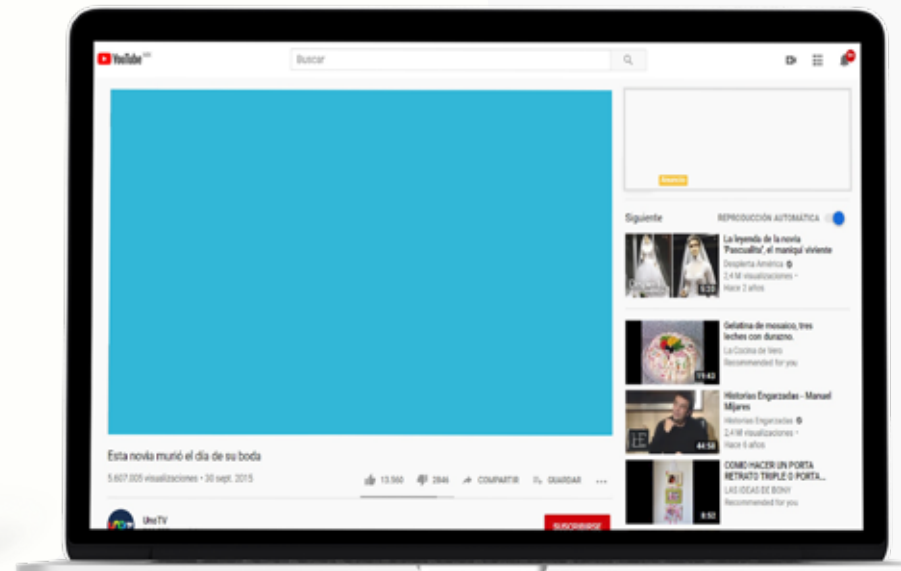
YouTube MX

Buscar

Anuncio

Siguiente

REPRODUCCIÓN AUTOMÁTICA

La leyenda de la novia "Pascualita", el maniquí viviente
Despierta América
2.4 M visualizaciones •
Hace 2 años
5:33

Gelatina de mosaico, tres leches con durazno.
La Cocina de Vero
Recommended for you
11:43

Historias Engarzadas - Manuel Mijares
Historias Engarzadas
2.4 M visualizaciones •
Hace 6 años
44:58

COMO HACER UN PORTA RETRATO TRIPLE O PORTA...
LAS IDEAS DE BONY
Recommended for you
8:52

Esta novia murió el día de su boda

5.607.005 visualizaciones • 30 sept. 2015

13.560

2846

COMPARTIR

GUARDAR

...

UnoTV

SUSCRIBIRSE